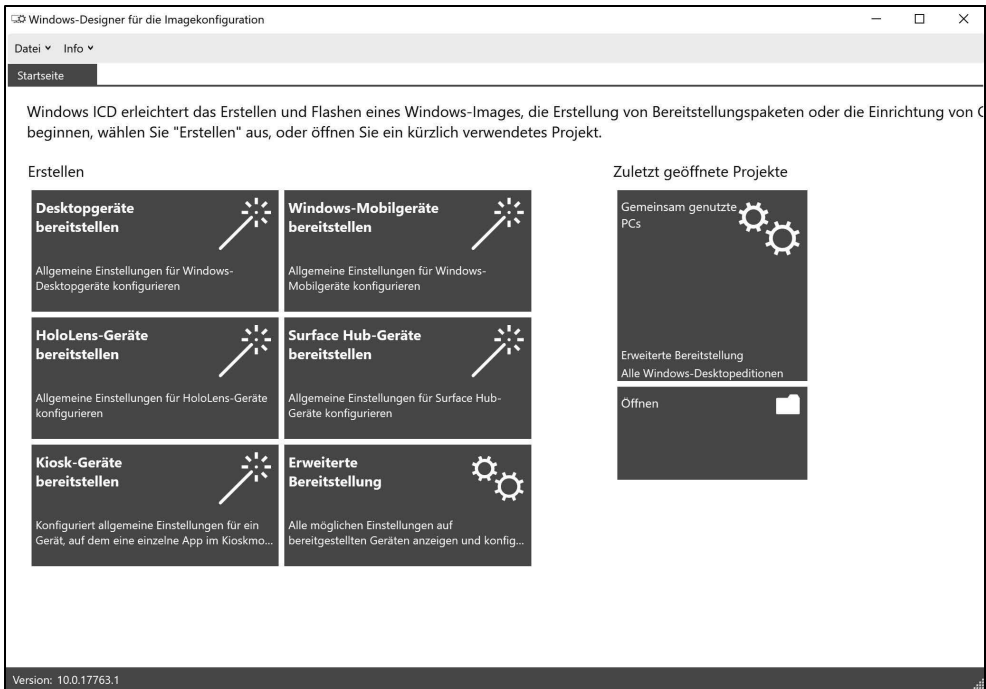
Windows-Designer für die Imagekonfiguration

Datei ˅ Info ˅

Startseite

Windows ICD erleichtert das Erstellen und Flashen eines Windows-Images, die Erstellung von Bereitstellungspaketen oder die Einrichtung von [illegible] beginnen, wählen Sie "Erstellen" aus, oder öffnen Sie ein kürzlich verwendetes Projekt.

Erstellen

Desktopgeräte bereitstellen
Allgemeine Einstellungen für Windows-Desktopgeräte konfigurieren

Windows-Mobilgeräte bereitstellen
Allgemeine Einstellungen für Windows-Mobilgeräte konfigurieren

HoloLens-Geräte bereitstellen
Allgemeine Einstellungen für HoloLens-Geräte konfigurieren

Surface Hub-Geräte bereitstellen
Allgemeine Einstellungen für Surface Hub-Geräte konfigurieren

Kiosk-Geräte bereitstellen
Konfiguriert allgemeine Einstellungen für ein Gerät, auf dem eine einzelne App im Kioskmo...

Erweiterte Bereitstellung
Alle möglichen Einstellungen auf bereitgestellten Geräten anzeigen und konfig...

Zuletzt geöffnete Projekte

Gemeinsam genutzte PCs
Erweiterte Bereitstellung
Alle Windows-Desktopeditionen

Öffnen

Version: 10.0.17763.1